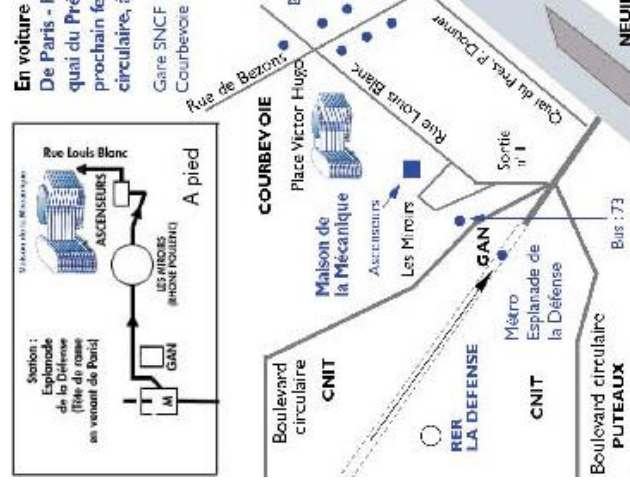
En voiture
De Paris - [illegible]
quai du Pré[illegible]
prochain fe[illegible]
circulaire, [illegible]

Gare SNCF
Courbevoie

Rue Louis Blanc

ASCENSEURS

LES MIROIRS (RHONE POULENC)

Station : Esplanade de la Défense (Tête de rame en venant de Paris)

M

GAN

A pied

Rue de Bezons

COURBEVOIE

Place Victor Hugo

Rue Louis Blanc

Quai du Prés. P. Doumer

Maison de la Mécanique

Ascenseurs

Les Miroirs

Sortie n°1

GAN

Bus : 73

Boulevard circulaire

CNIT

RER LA DEFENSE

Métro Esplanade de la Défense

CNIT

Boulevard circulaire PUTEAUX

NEUI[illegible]